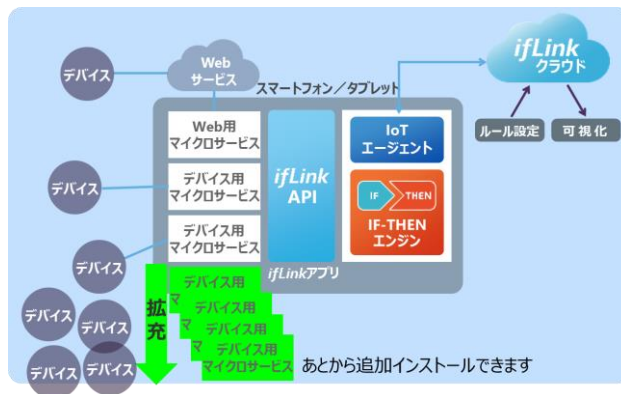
Web
サービス

ifLink
クラウド

デバイス

スマートフォン／タブレット

Web用
マイクロサービス

デバイス用
マイクロサービス

デバイス用
マイクロサービス

ifLink
API

IoT
エージェント

IF
THEN

IF-THEN
エンジン

ルール設定

可視化

デバイス

デバイス

ifLinkアプリ

拡
充

デバイス用
マ
デバイス用
マ
デバイス用
マ
デバイス用
マイクロサービス

あとから追加インストールできます

デバイス

デバイス

デバイス

デバイス